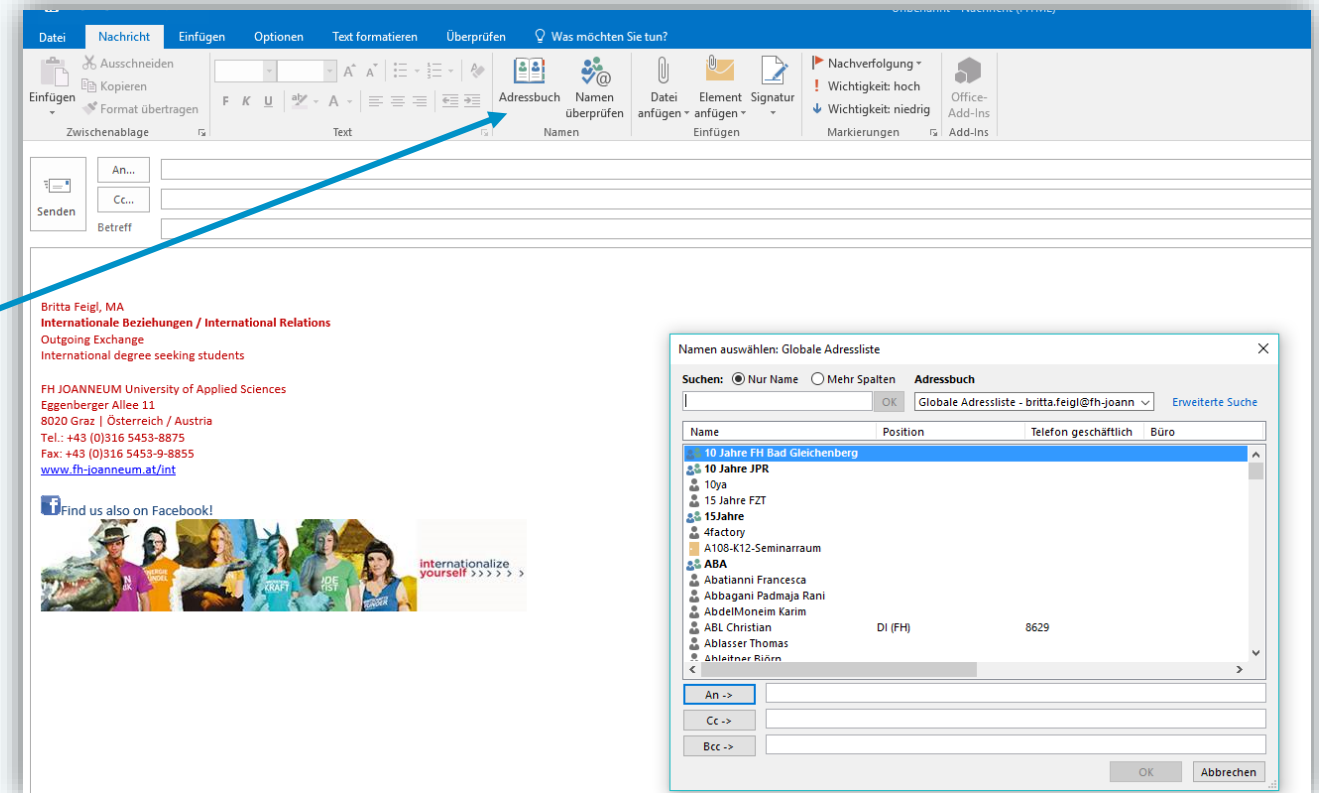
Unbenannt - Nachricht (HTML)

Datei | Nachricht | Einfügen | Optionen | Text formatieren | Überprüfen | Was möchten Sie tun?

Einfügen
Ausschneiden
Kopieren
Format übertragen
Zwischenablage

F K U
Text

Adressbuch
Namen überprüfen
Namen

Datei anfügen
Element anfügen
Signatur
Einfügen

Nachverfolgung
Wichtigkeit: hoch
Wichtigkeit: niedrig
Markierungen

Office-Add-Ins
Add-Ins

Senden
An...
Cc...
Betreff

Britta Feigl, MA
Internationale Beziehungen / International Relations
Outgoing Exchange
International degree seeking students

FH JOANNEUM University of Applied Sciences
Eggenberger Allee 11
8020 Graz | Österreich / Austria
Tel.: +43 (0)316 5453-8875
Fax: +43 (0)316 5453-9-8855
www.fh-joanneum.at/int

Find us also on Facebook!

internationalize yourself >>>>>>

Namen auswählen: Globale Adressliste

Suchen: Nur Name Mehr Spalten
Adressbuch
OK
Globale Adressliste - britta.feigl@fh-joann
Erweiterte Suche

| Name | Position | Telefon geschäftlich | Büro |
|---|---|---|---|
| 10 Jahre FH Bad Gleichenberg | | | |
| 10 Jahre JPR | | | |
| 10ya | | | |
| 15 Jahre FZT | | | |
| 15Jahre | | | |
| 4factory | | | |
| A108-K12-Seminarraum | | | |
| ABA | | | |
| Abatianni Francesca | | | |
| Abbagani Padmaja Rani | | | |
| AbdelMoneim Karim | | | |
| ABL Christian | DI (FH) | 8629 | |
| Ablasser Thomas | | | |
| Ableitner Björn | | | |

An ->
Cc ->
Bcc ->

OK
Abbrechen